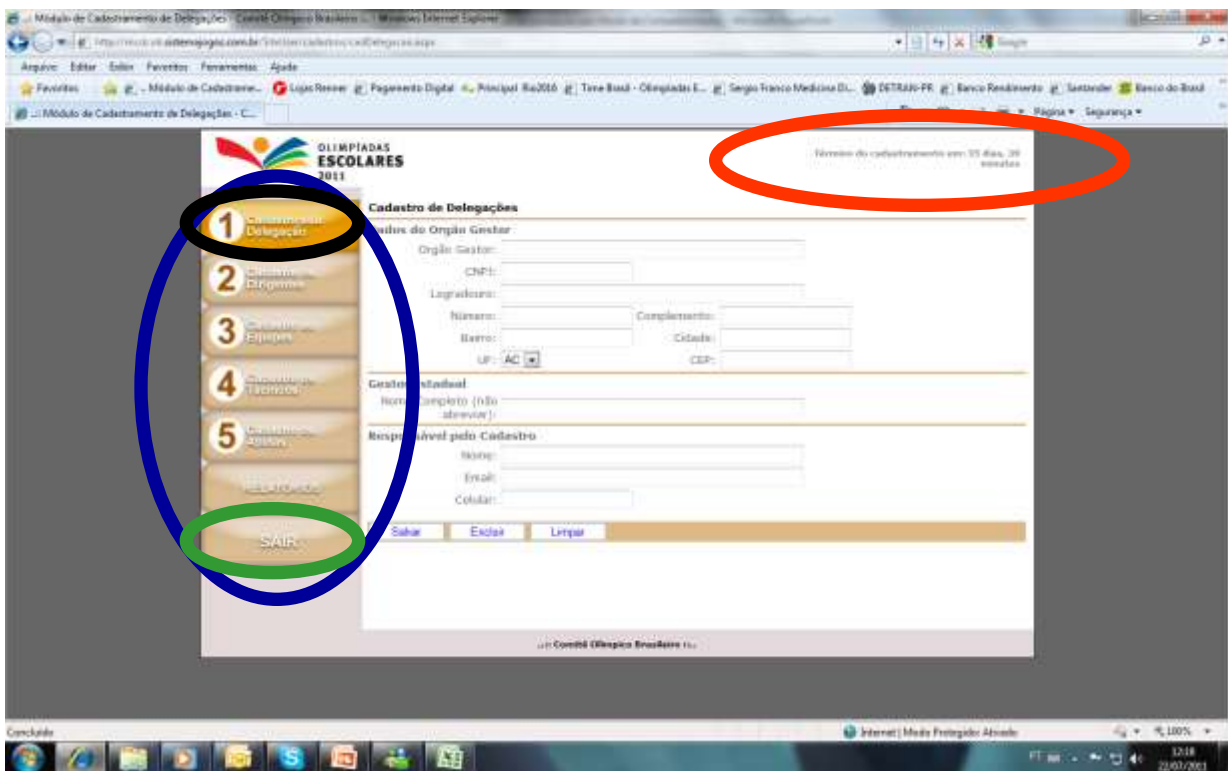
.:: Módulo de Cadastramento de Delegações :: Comitê Olímpico Brasileiro :: - Windows Internet Explorer

http://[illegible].sistemajogos.com.br/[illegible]/cadDelegacao.aspx

Google

Arquivo Editar Exibir Favoritos Ferramentas Ajuda

Favoritos .:: Módulo de Cadastrame... Lojas Renner Pagamento Digital Principal Rio2016 Time Brasil - Olimpíadas E... Sergio Franco Medicina Di... DETRAN-PR Banco Rendimento Santander Banco do Brasil

.:: Módulo de Cadastramento de Delegações - C...

Página Segurança

OLIMPÍADAS ESCOLARES 2011

Término do cadastramento em: 35 dias, 39 minutos

1 Cadastro de Delegação

2 Cadastro de Dirigentes

3 Cadastro de Equipes

4 Cadastro de Técnicos

5 Cadastro de Atletas

RELATÓRIOS

SAIR

Cadastro de Delegações

Dados do Orgão Gestor

Orgão Gestor:

CNPJ:

Logradouro:

Número: Complemento:

Bairro: Cidade:

UF: AC CEP:

Gestor Estadual

Nome Completo (não abreviar):

Responsável pelo Cadastro

Nome:

Email:

Celular:

Salvar Excluir Limpar

.:: Comitê Olímpico Brasileiro ::.

Concluído

Internet | Modo Protegido: Ativado

100%

PT

12:18
22/07/2011